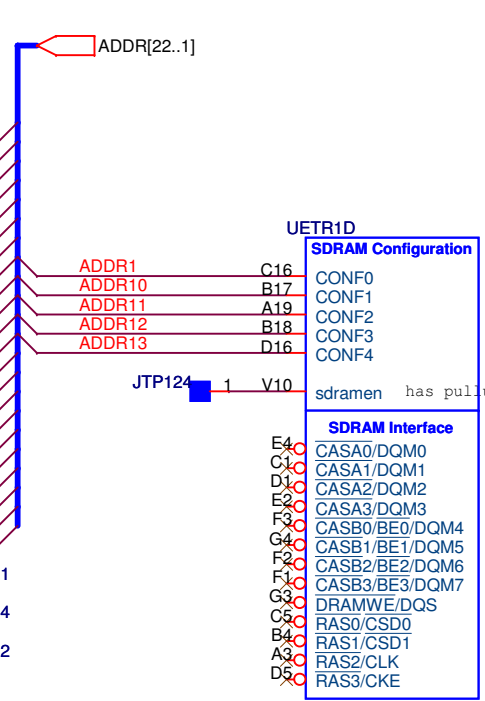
ADDR[22..1]

UETR1D

SDRAM Configuration

ADDR1 C16 CONF0
ADDR10 B17 CONF1
ADDR11 A19 CONF2
ADDR12 B18 CONF3
ADDR13 D16 CONF4

JTP124 1 V10 sdramen has pullu

SDRAM Interface

E4 $\overline{CASA0}$/DQM0
C1 $\overline{CASA1}$/DQM1
D1 $\overline{CASA2}$/DQM2
E2 $\overline{CASA3}$/DQM3
F3 $\overline{CASB0}$/$\overline{BE0}$/DQM4
G4 $\overline{CASB1}$/$\overline{BE1}$/DQM5
F2 $\overline{CASB2}$/$\overline{BE2}$/DQM6
F1 $\overline{CASB3}$/$\overline{BE3}$/DQM7
G3 $\overline{DRAMWE}$/DQS
C5 $\overline{RAS0}$/$\overline{CSD0}$
B4 $\overline{RAS1}$/$\overline{CSD1}$
A3 $\overline{RAS2}$/CLK
D5 $\overline{RAS3}$/CKE

1
4
2